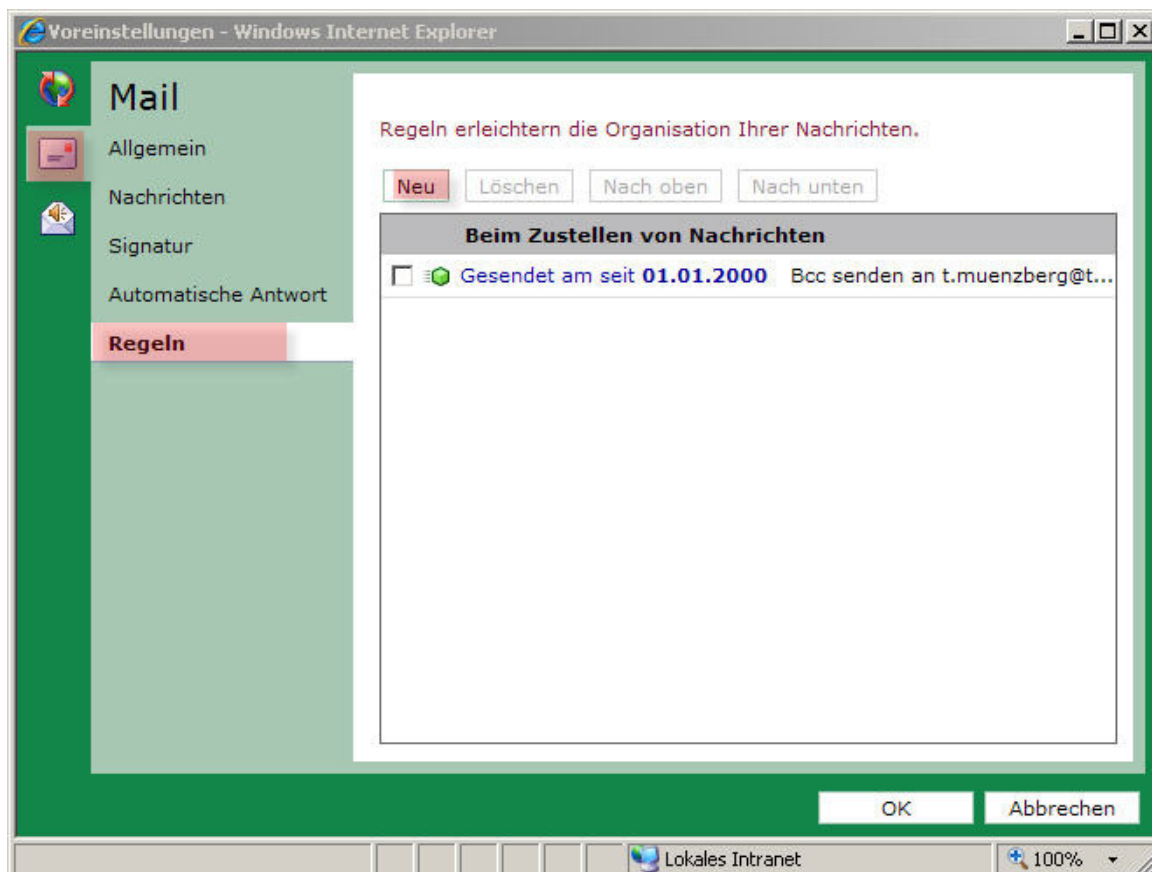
Voreinstellungen - Windows Internet Explorer

Mail
Allgemein
Nachrichten
Signatur
Automatische Antwort
Regeln

Regeln erleichtern die Organisation Ihrer Nachrichten.

Neu Löschen Nach oben Nach unten

Beim Zustellen von Nachrichten
Gesendet am seit 01.01.2000 Bcc senden an t.muenzberg@t...

OK Abbrechen

Lokales Intranet 100%